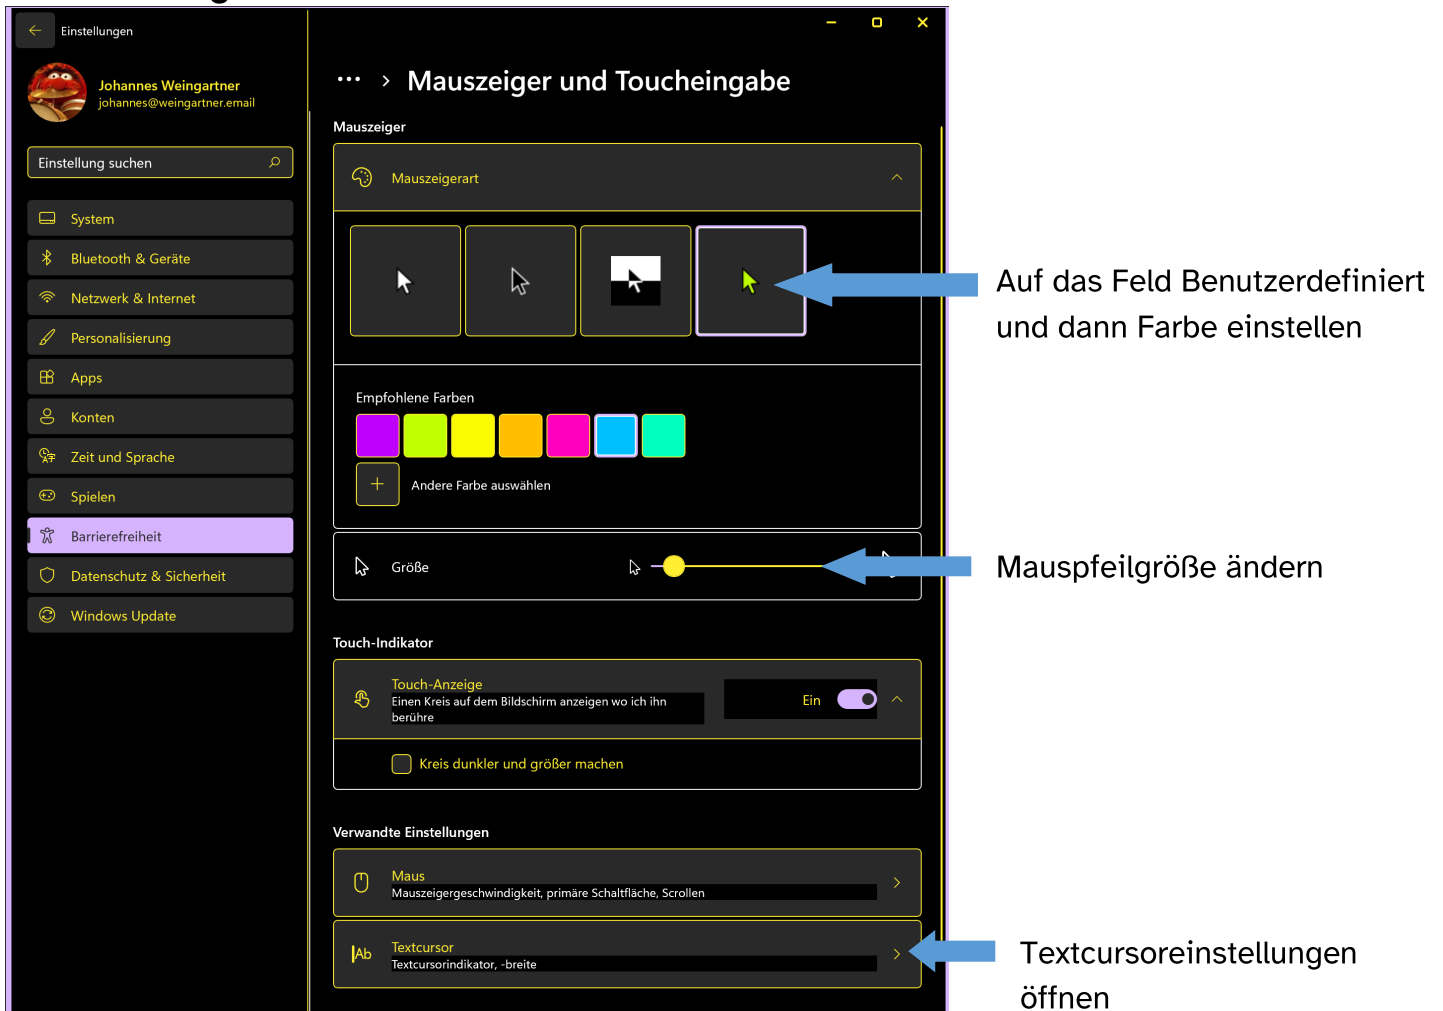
Einstellungen

Johannes Weingartner
johannes@weingartner.email

Einstellung suchen

System
Bluetooth & Geräte
Netzwerk & Internet
Personalisierung
Apps
Konten
Zeit und Sprache
Spielen
Barrierefreiheit
Datenschutz & Sicherheit
Windows Update

··· > Mauszeiger und Toucheingabe

Mauszeiger

Mauszeigerart

Empfohlene Farben

Andere Farbe auswählen

Größe

Touch-Indikator

Touch-Anzeige
Einen Kreis auf dem Bildschirm anzeigen wo ich ihn berühre

Ein

Kreis dunkler und größer machen

Verwandte Einstellungen

Maus
Mauszeigergeschwindigkeit, primäre Schaltfläche, Scrollen

Textcursor
Textcursorindikator, -breite

Auf das Feld Benutzerdefiniert und dann Farbe einstellen

Mauspfeilgröße ändern

Textcursoreinstellungen öffnen